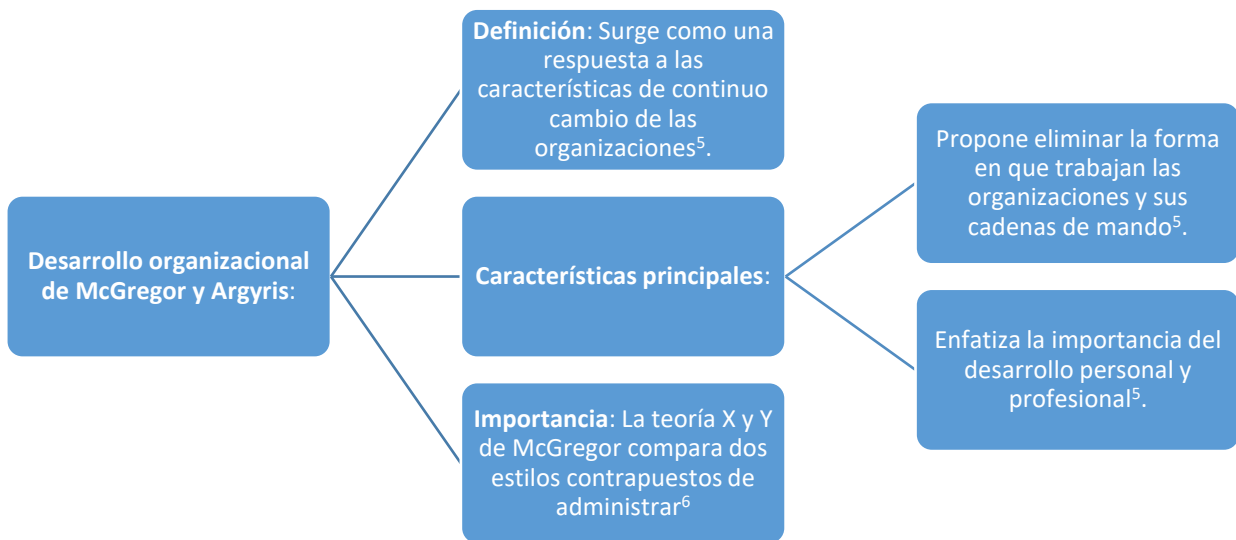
Desarrollo organizacional de McGregor y Argyris:

Definición: Surge como una respuesta a las características de continuo cambio de las organizaciones$^5$.

Características principales:

Importancia: La teoría X y Y de McGregor compara dos estilos contrapuestos de administrar$^6$

Propone eliminar la forma en que trabajan las organizaciones y sus cadenas de mando$^5$.

Enfatiza la importancia del desarrollo personal y profesional$^5$.